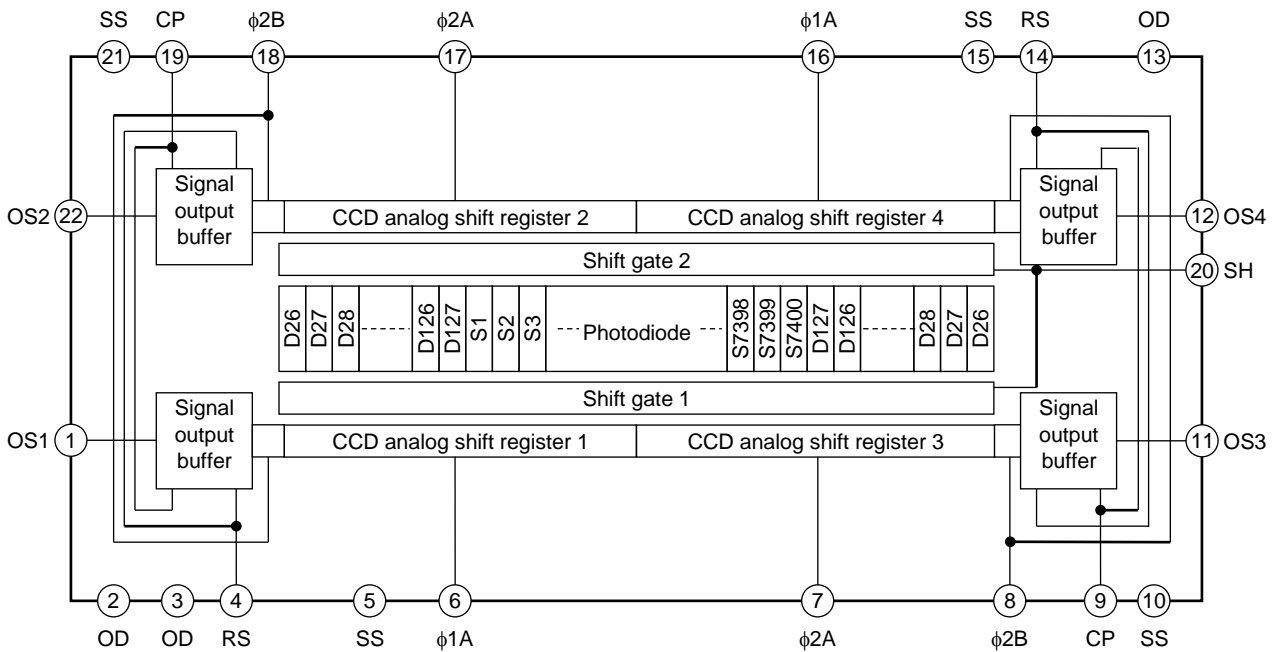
SS CP $\phi$2B $\phi$2A $\phi$1A SS RS OD

21 19 18 17 16 15 14 13

Signal output buffer

OS2 22

CCD analog shift register 2

CCD analog shift register 4

Signal output buffer

12 OS4

Shift gate 2

20 SH

D26 D27 D28 D126 D127 S1 S2 S3 Photodiode S7398 S7399 S7400 D127 D126 D28 D27 D26

Shift gate 1

Signal output buffer

OS1 1

CCD analog shift register 1

CCD analog shift register 3

Signal output buffer

11 OS3

2 3 4 5 6 7 8 9 10

OD OD RS SS $\phi$1A $\phi$2A $\phi$2B CP SS